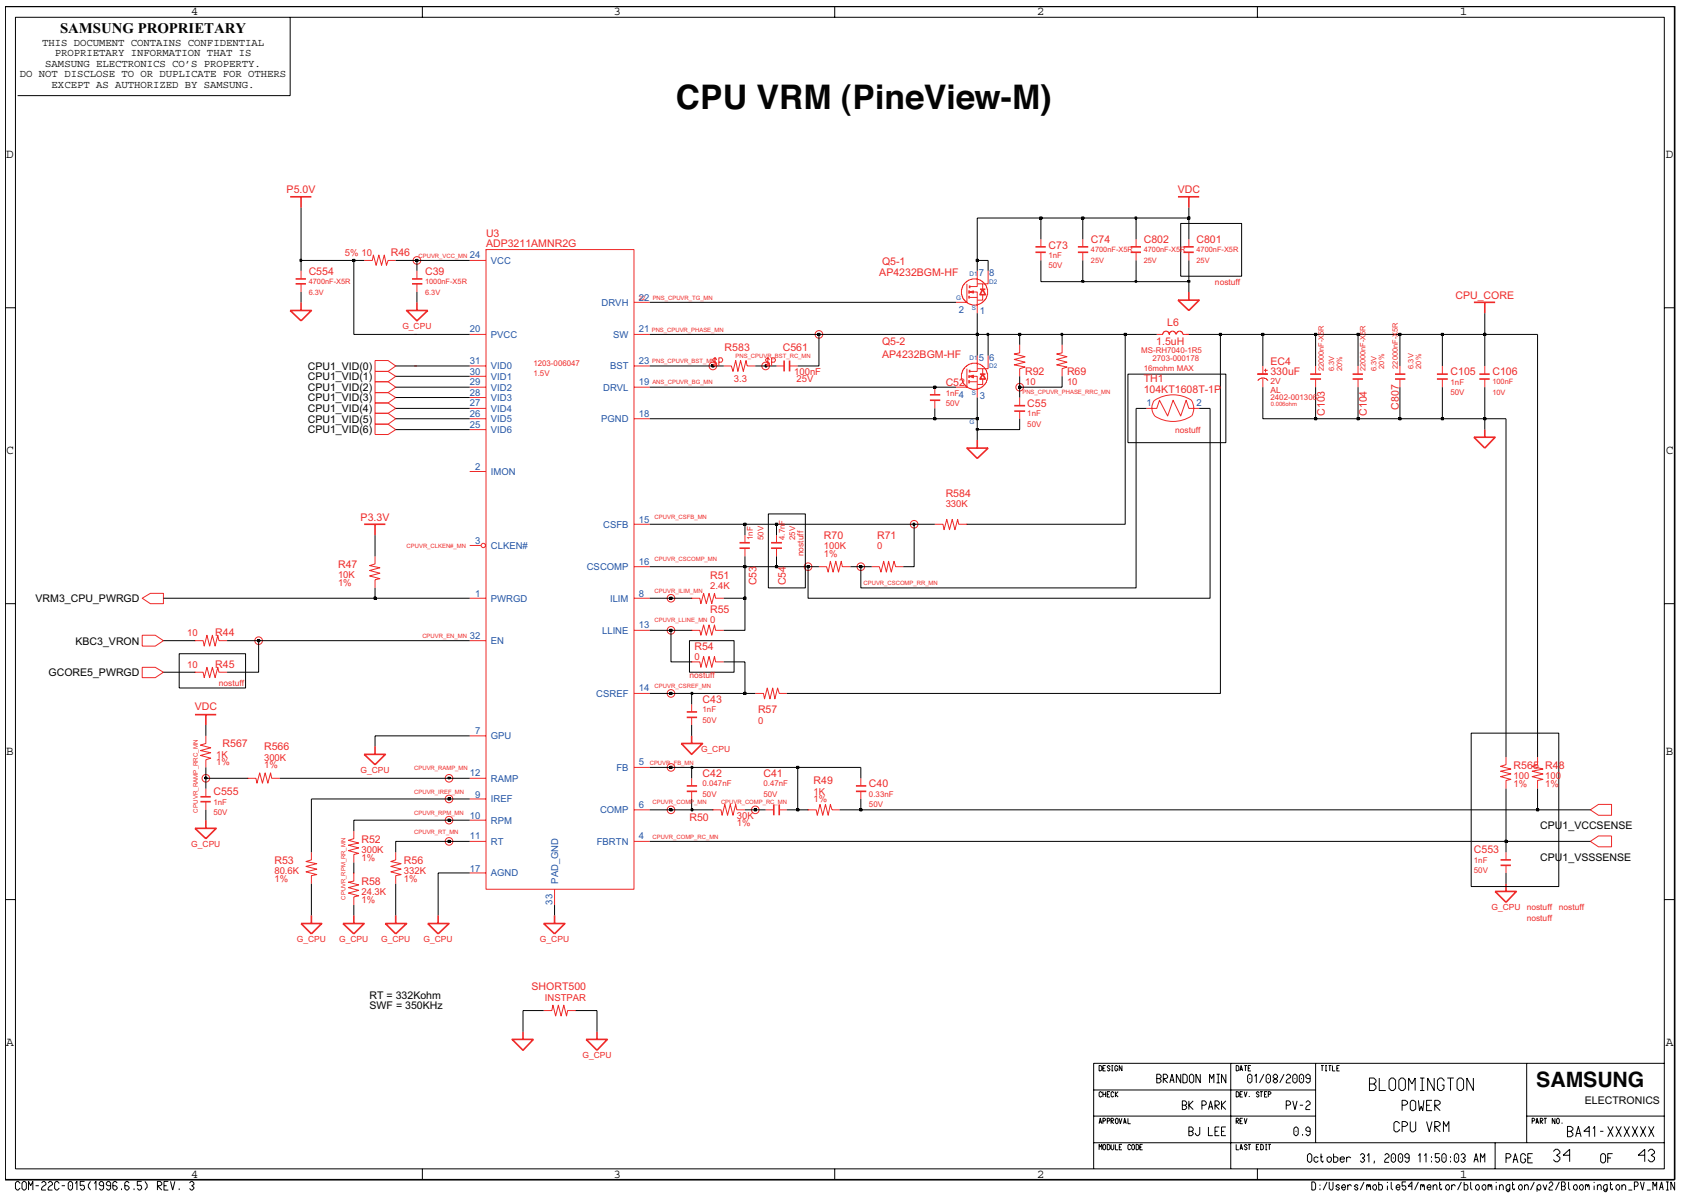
SAMSUNG PROPRIETARY
THIS DOCUMENT CONTAINS CONFIDENTIAL PROPRIETARY INFORMATION THAT IS SAMSUNG ELECTRONICS CO'S PROPERTY. DO NOT DISCLOSE TO OR DUPLICATE FOR OTHERS EXCEPT AS AUTHORIZED BY SAMSUNG.

CPU VRM (PineView-M)

4 3 2 1
D C B A

P5.0V
C554 4700nF-X5R 6.3V
5% 10 R46
C39 1000nF-X5R 6.3V
G_CPU
U3
ADP3211AMNR2G
24 VCC
20 PVCC
CPUVR_VCC_MN
CPU1_VID(0) 31 VID0
CPU1_VID(1) 30 VID1
CPU1_VID(2) 29 VID2
CPU1_VID(3) 28 VID3
CPU1_VID(4) 27 VID4
CPU1_VID(5) 26 VID5
CPU1_VID(6) 25 VID6
2 IMON
P3.3V
CPUVR_CLKEN#_MN 3 CLKEN#
R47 10K 1%
VRM3_CPU_PWRGD 1 PWRGD
KBC3_VRON 10 R44 CPUVR_EN_MN 32 EN
GCORE5_PWRGD 10 R45 nostuff
VDC
R567 1K 1%
R566 300K 1%
CPUVR_RAMP_RRC_MN
CPUVR_RAMP_MN
C555 1nF 50V
G_CPU
7 GPU
G_CPU
12 RAMP
CPUVR_IREF_MN 9 IREF
CPUVR_RPM_MN 10 RPM
CPUVR_RT_MN 11 RT
17 AGND
R53 80.6K 1%
R52 300K 1%
R58 24.3K 1%
R56 332K 1%
CPUVR_RPM_RR_MN
G_CPU G_CPU G_CPU G_CPU
PAD_GND 33 G_CPU
RT = 332Kohm
SWF = 350KHz
SHORT500 INSTPAR
G_CPU
DRVH 22 PNS_CPUVR_TG_MN
SW 21 PNS_CPUVR_PHASE_MN
BST 23 PNS_CPUVR_BST_MN
DRVL 19 ANS_CPUVR_BG_MN
PGND 18
1203-006047 1.5V
R583 3.3
PNS_CPUVR_BST_RC_MN
C561 100nF 25V
Q5-1 AP4232BGM-HF
Q5-2 AP4232BGM-HF
C52 1nF 50V
R92 10
R69 10
C55 1nF 50V
PNS_CPUVR_PHASE_RRC_MN
VDC
C73 1nF 50V
C74 4700nF-X5R 25V
C802 4700nF-X5R 25V
C801 4700nF-X5R 25V
nostuff
L6 1.5uH MS-RH7040-1R5 2703-000178 16mohm MAX
TH1 104KT1608T-1P
nostuff
CPU_CORE
EC4 330uF 2V AL 2402-001306 0.006ohm
C103 C104 C807
22000nF-X5R 6.3V 20%
C105 1nF 50V
C106 100nF 10V
CSFB 15 CPUVR_CSFB_MN
CSCOMP 16 CPUVR_CSCOMP_MN
C53 1nF 50V
C54 4.7nF 25V nostuff
R70 100K 1%
R71 0
R584 330K
CPUVR_CSCOMP_RR_MN
ILIM 8 CPUVR_ILIM_MN
R51 2.4K
LLINE 13 CPUVR_LLINE_MN
R55 0
R54 0 nostuff
CSREF 14 CPUVR_CSREF_MN
R57 0
C43 1nF 50V
G_CPU
FB 5 CPUVR_FB_MN
C42 0.047nF 50V
C41 0.47nF 50V
R49 1K 1%
C40 0.33nF 50V
COMP 6 CPUVR_COMP_MN
CPUVR_COMP_RC_MN
R50 30K 1%
FBRTN 4 CPUVR_COMP_RC_MN
R566 100 1%
R48 100 1%
CPU1_VCCSENSE
CPU1_VSSSENSE
C553 1nF 50V
G_CPU nostuff nostuff nostuff

DESIGN BRANDON MIN
DATE 01/08/2009
TITLE BLOOMINGTON POWER CPU VRM
SAMSUNG ELECTRONICS
CHECK BK PARK
DEV. STEP PV-2
APPROVAL BJ LEE
REV 0.9
PART NO. BA41-XXXXXX
MODULE CODE
LAST EDIT October 31, 2009 11:50:03 AM
PAGE 34 OF 43
COM-22C-015(1996.6.5) REV. 3
D:/Users/mobile54/mentor/bloomington/pv2/Bloomington_PV_MAIN